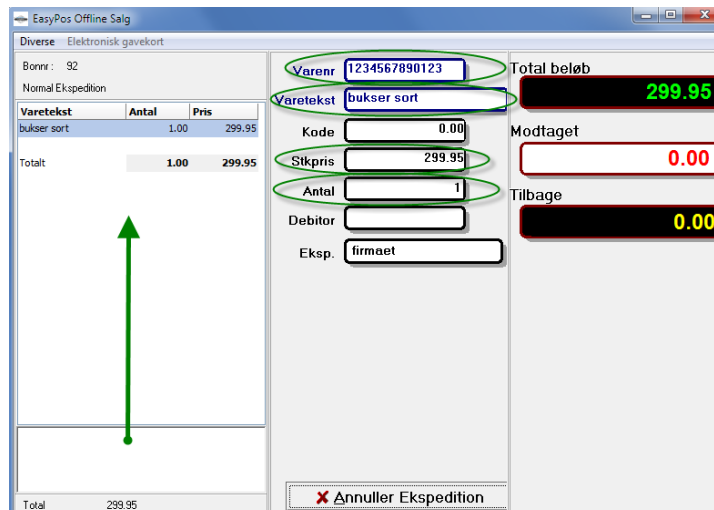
EasyPos Offline Salg

Diverse Elektronisk gavekort

Bonnr : 92

Normal Ekspedition

| Varetekst | Antal | Pris |
|---|---|---|
| bukser sort | 1.00 | 299.95 |
| Totalt | 1.00 | 299.95 |

Varenr 1234567890123

Varetekst bukser sort

Kode 0.00

Stkpris 299.95

Antal 1

Debitor

Eksp. firmaet

Total beløb
299.95

Modtaget
0.00

Tilbage
0.00

Total 299.95

Annuller Ekspedition